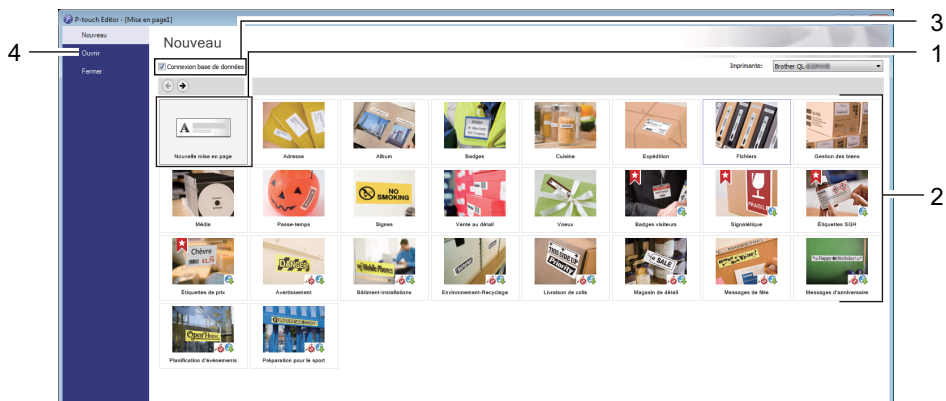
P-touch Editor - [Mise en page1]

Nouveau
Ouvrir
Fermer

Nouveau

Connexion base de données

Imprimante: Brother QL-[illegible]

A

Nouvelle mise en page
Adresse
Album
Badges
Cuisine
Expédition
Fichiers
Gestion des biens
Média
Passe-temps
NO SMOKING
Signes
Vente au détail
Voeux
Badges visiteurs
FRAGILE
Signalétique
Étiquettes SGH
Chèvre
Étiquettes de prix
Avertissement
Bâtiment-Installations
Environnement-Recyclage
Priority
Livraison de colis
SALE
Magasin de détail
Messages de fête
Happy Birthday
Messages d'anniversaire
Planification d'événements
Préparation pour le sport

1
2
3
4